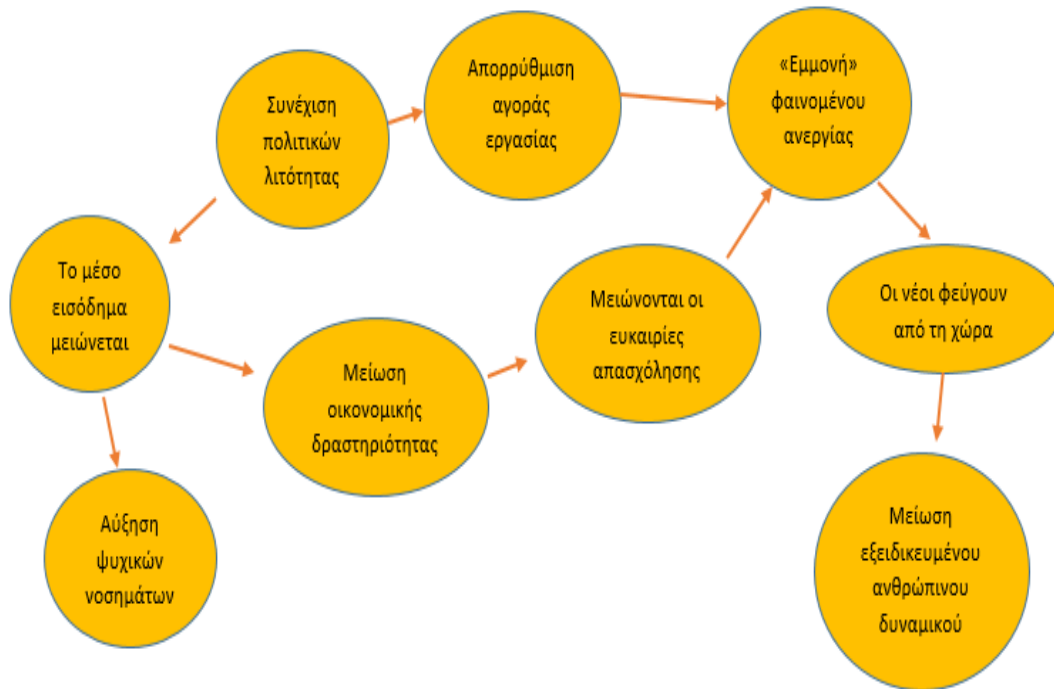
Συνέχιση πολιτικών λιτότητας

Απορρύθμιση αγοράς εργασίας

«Εμμονή» φαινομένου ανεργίας

Το μέσο εισόδημα μειώνεται

Μείωση οικονομικής δραστηριότητας

Μειώνονται οι ευκαιρίες απασχόλησης

Οι νέοι φεύγουν από τη χώρα

Αύξηση ψυχικών νοσημάτων

Μείωση εξειδικευμένου ανθρώπινου δυναμικού